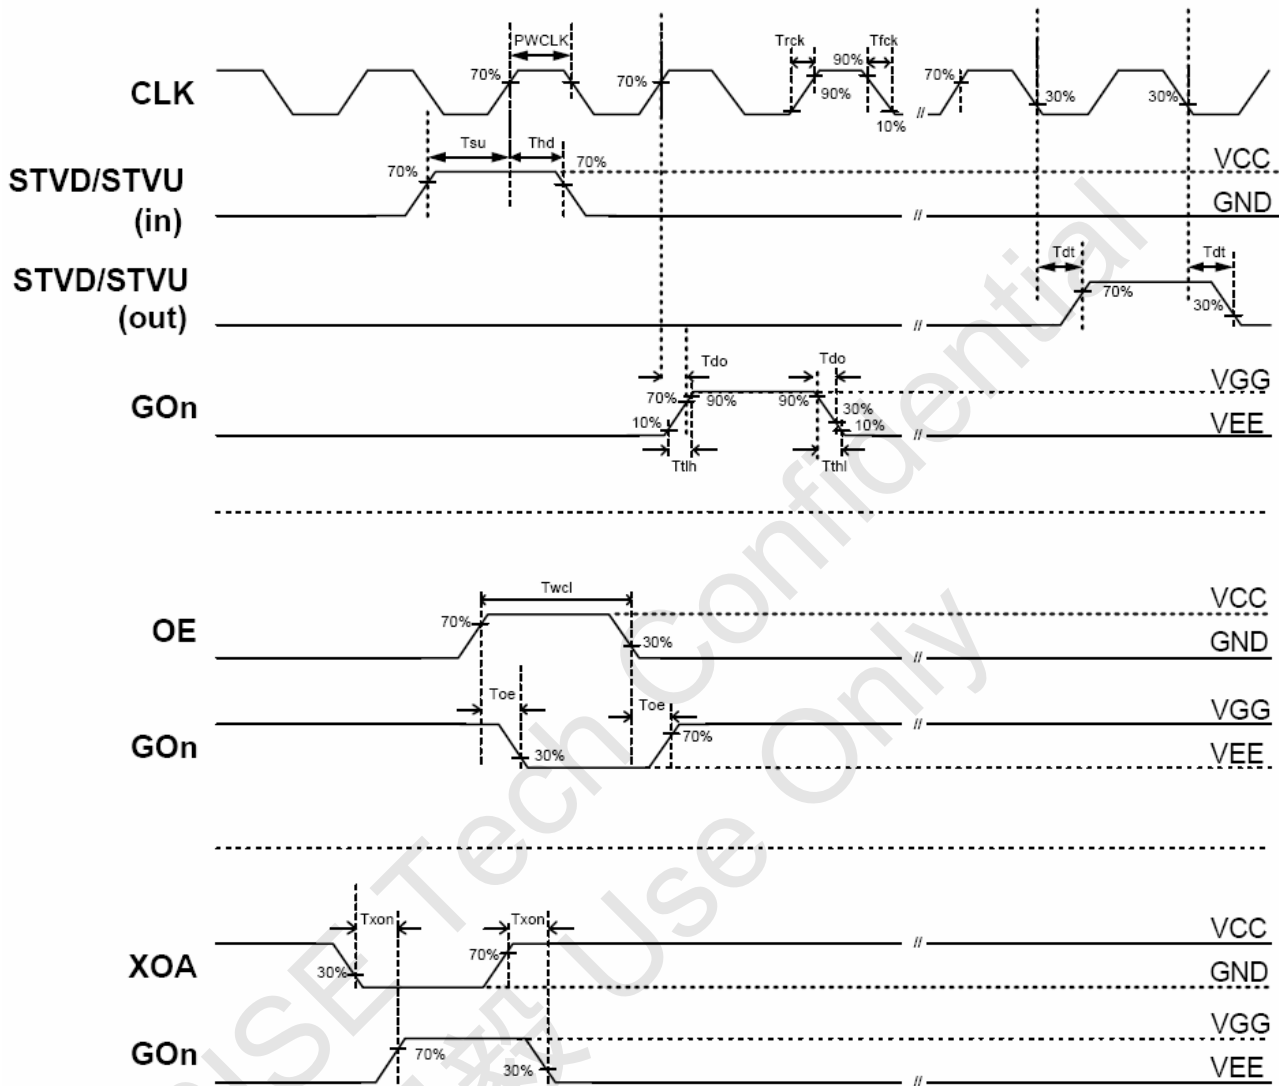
CLK

PWCLK

70%

70%

Trck

Tfck

90%

90%

10%

70%

30%

30%

STVD/STVU (in)

Tsu

Thd

70%

70%

VCC

GND

STVD/STVU (out)

Tdt

Tdt

70%

30%

GOn

Tdo

Tdo

70%

90%

90%

30%

10%

10%

Ttlh

Tthl

VGG

VEE

OE

Twcl

70%

30%

VCC

GND

GOn

Toe

Toe

30%

70%

VGG

VEE

XOA

Txon

Txon

30%

70%

VCC

GND

GOn

70%

30%

VGG

VEE

ISE Tech Confidential
Use Only